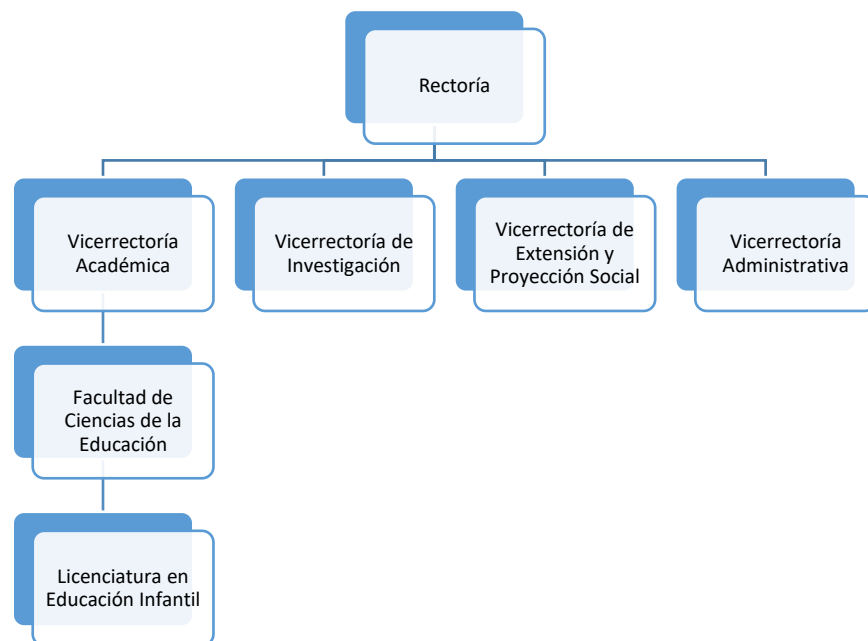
Rectoría

Vicerrectoría Académica

Vicerrectoría de Investigación

Vicerrectoría de Extensión y Proyección Social

Vicerrectoría Administrativa

Facultad de Ciencias de la Educación

Licenciatura en Educación Infantil